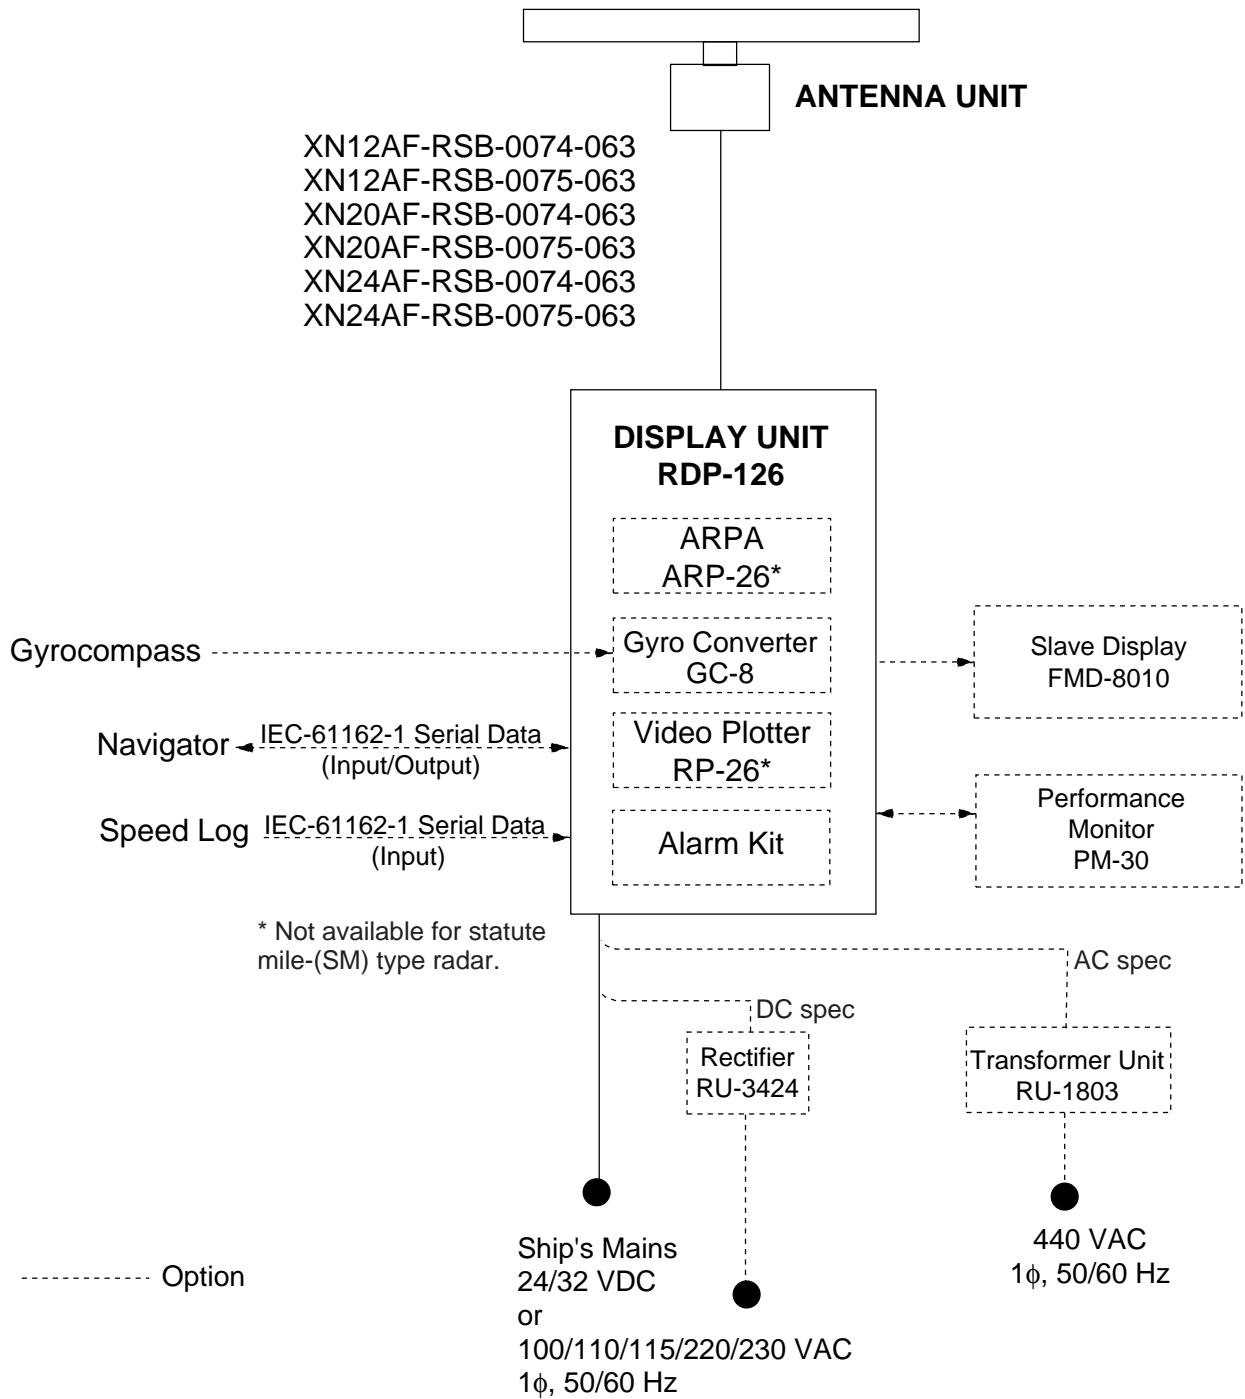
ANTENNA UNIT

XN12AF-RSB-0074-063
XN12AF-RSB-0075-063
XN20AF-RSB-0074-063
XN20AF-RSB-0075-063
XN24AF-RSB-0074-063
XN24AF-RSB-0075-063

DISPLAY UNIT
RDP-126

ARPA
ARP-26*

Gyrocompass

Gyro Converter
GC-8

Slave Display
FMD-8010

Navigator

IEC-61162-1 Serial Data
(Input/Output)

Video Plotter
RP-26*

Performance
Monitor
PM-30

Speed Log

IEC-61162-1 Serial Data
(Input)

Alarm Kit

* Not available for statute mile-(SM) type radar.

AC spec

DC spec

Rectifier
RU-3424

Transformer Unit
RU-1803

440 VAC
1$\phi$, 50/60 Hz

Option

Ship's Mains
24/32 VDC
or
100/110/115/220/230 VAC
1$\phi$, 50/60 Hz